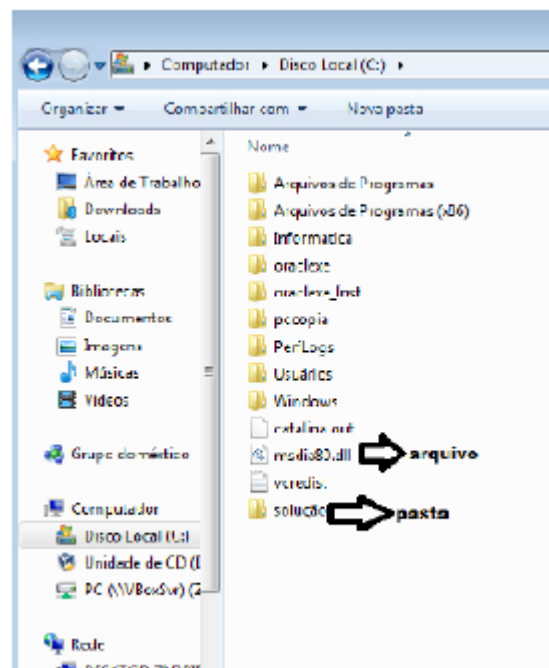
▸ Computador ▸ Disco Local (C:) ▸

Organizar ▾ Compartilhar com ▾ Nova pasta

Favoritos
Área de Trabalho
Downloads
Locais

Bibliotecas
Documentos
Imagens
Músicas
Vídeos

Grupo doméstico

Computador
Disco Local (C:)
Unidade de CD (I
PC (\\VBoxSvr) (Z

Rede

Nome
Arquivos de Programas
Arquivos de Programas (x86)
Informatica
oraclexe
oraclexe_Inst
pccopia
PerfLogs
Usuários
Windows
catalina.out
msdia80.dll
veredis.
solução

arquivo
pasta